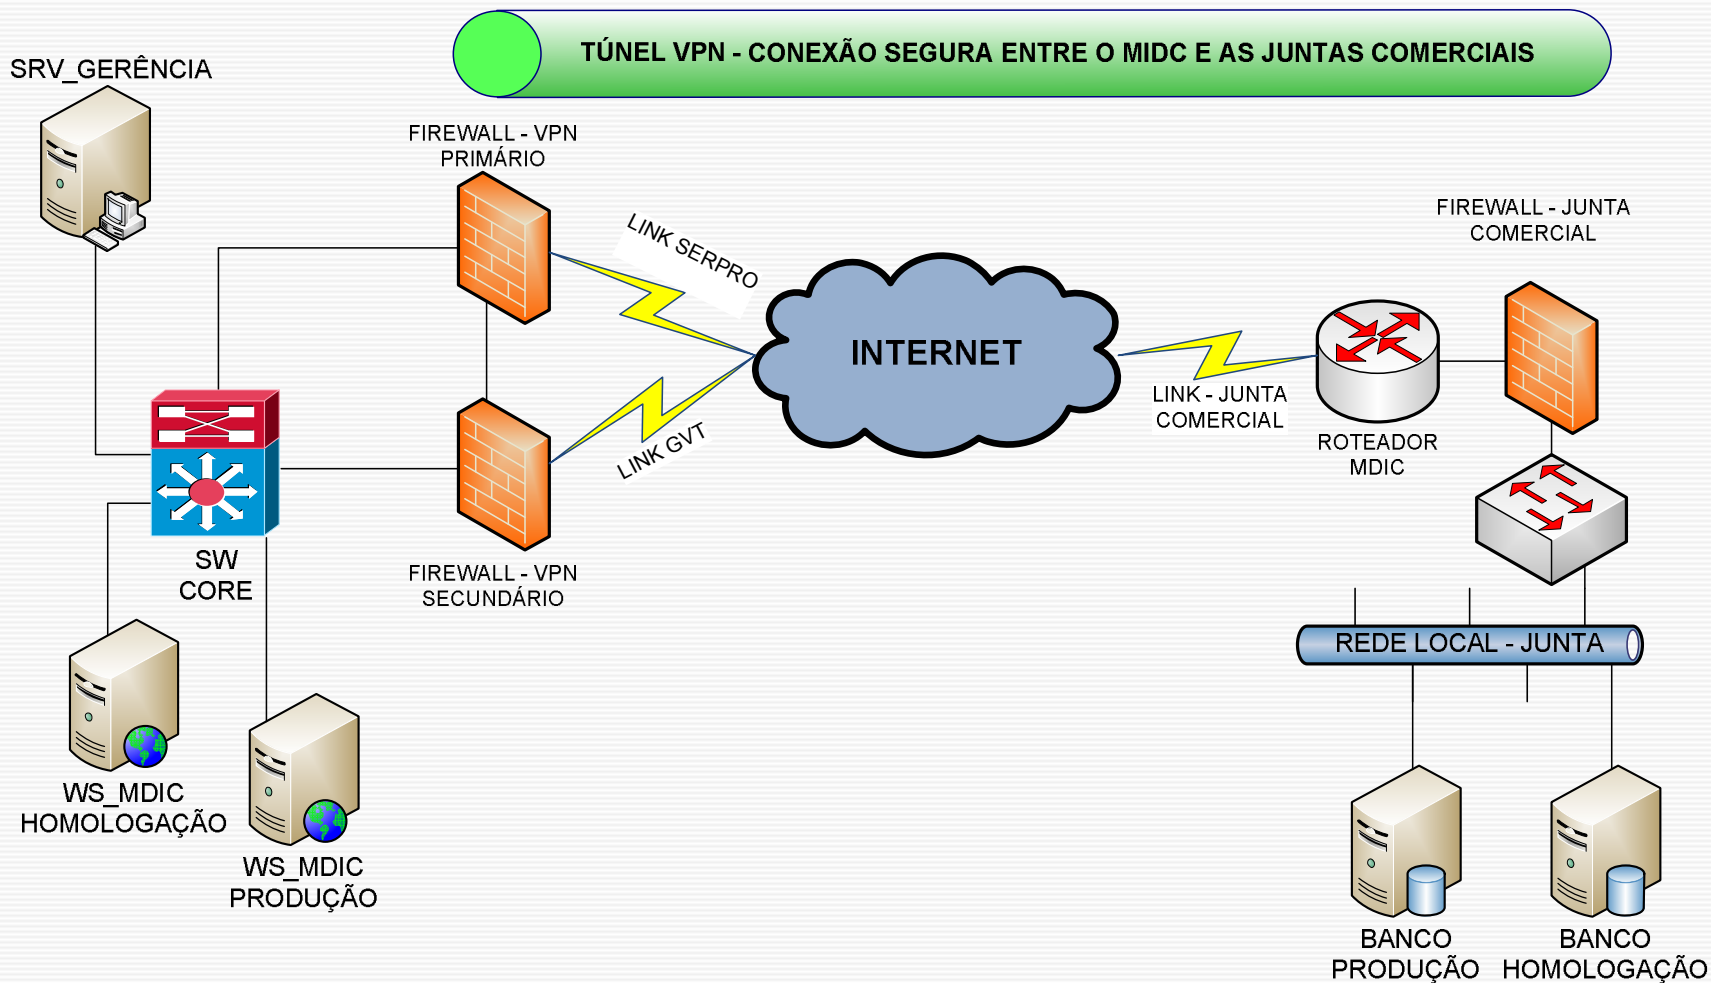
TÚNEL VPN - CONEXÃO SEGURA ENTRE O MIDC E AS JUNTAS COMERCIAIS

SRV_GERÊNCIA

FIREWALL - VPN PRIMÁRIO

LINK SERPRO

INTERNET

LINK GVT

FIREWALL - JUNTA COMERCIAL

LINK - JUNTA COMERCIAL

ROTEADOR MDIC

SW CORE

FIREWALL - VPN SECUNDÁRIO

REDE LOCAL - JUNTA

WS_MDIC HOMOLOGAÇÃO

WS_MDIC PRODUÇÃO

BANCO PRODUÇÃO

BANCO HOMOLOGAÇÃO